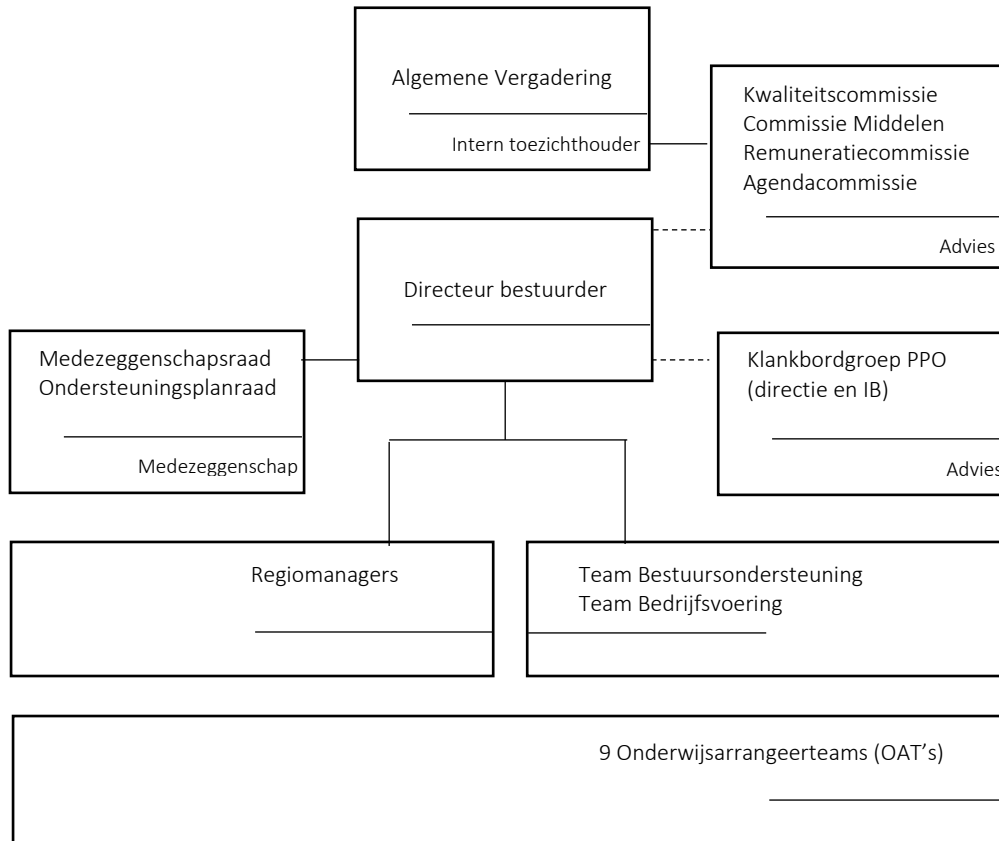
Algemene Vergadering

Intern toezichthouder

Kwaliteitscommissie
Commissie Middelen
Remuneratiecommissie
Agendacommissie

Advies

Directeur bestuurder

Medezeggenschapsraad
Ondersteuningsplanraad

Medezeggenschap

Klankbordgroep PPO
(directie en IB)

Advies

Regiomanagers

Team Bestuursondersteuning
Team Bedrijfsvoering

9 Onderwijsarrangeerteams (OAT's)